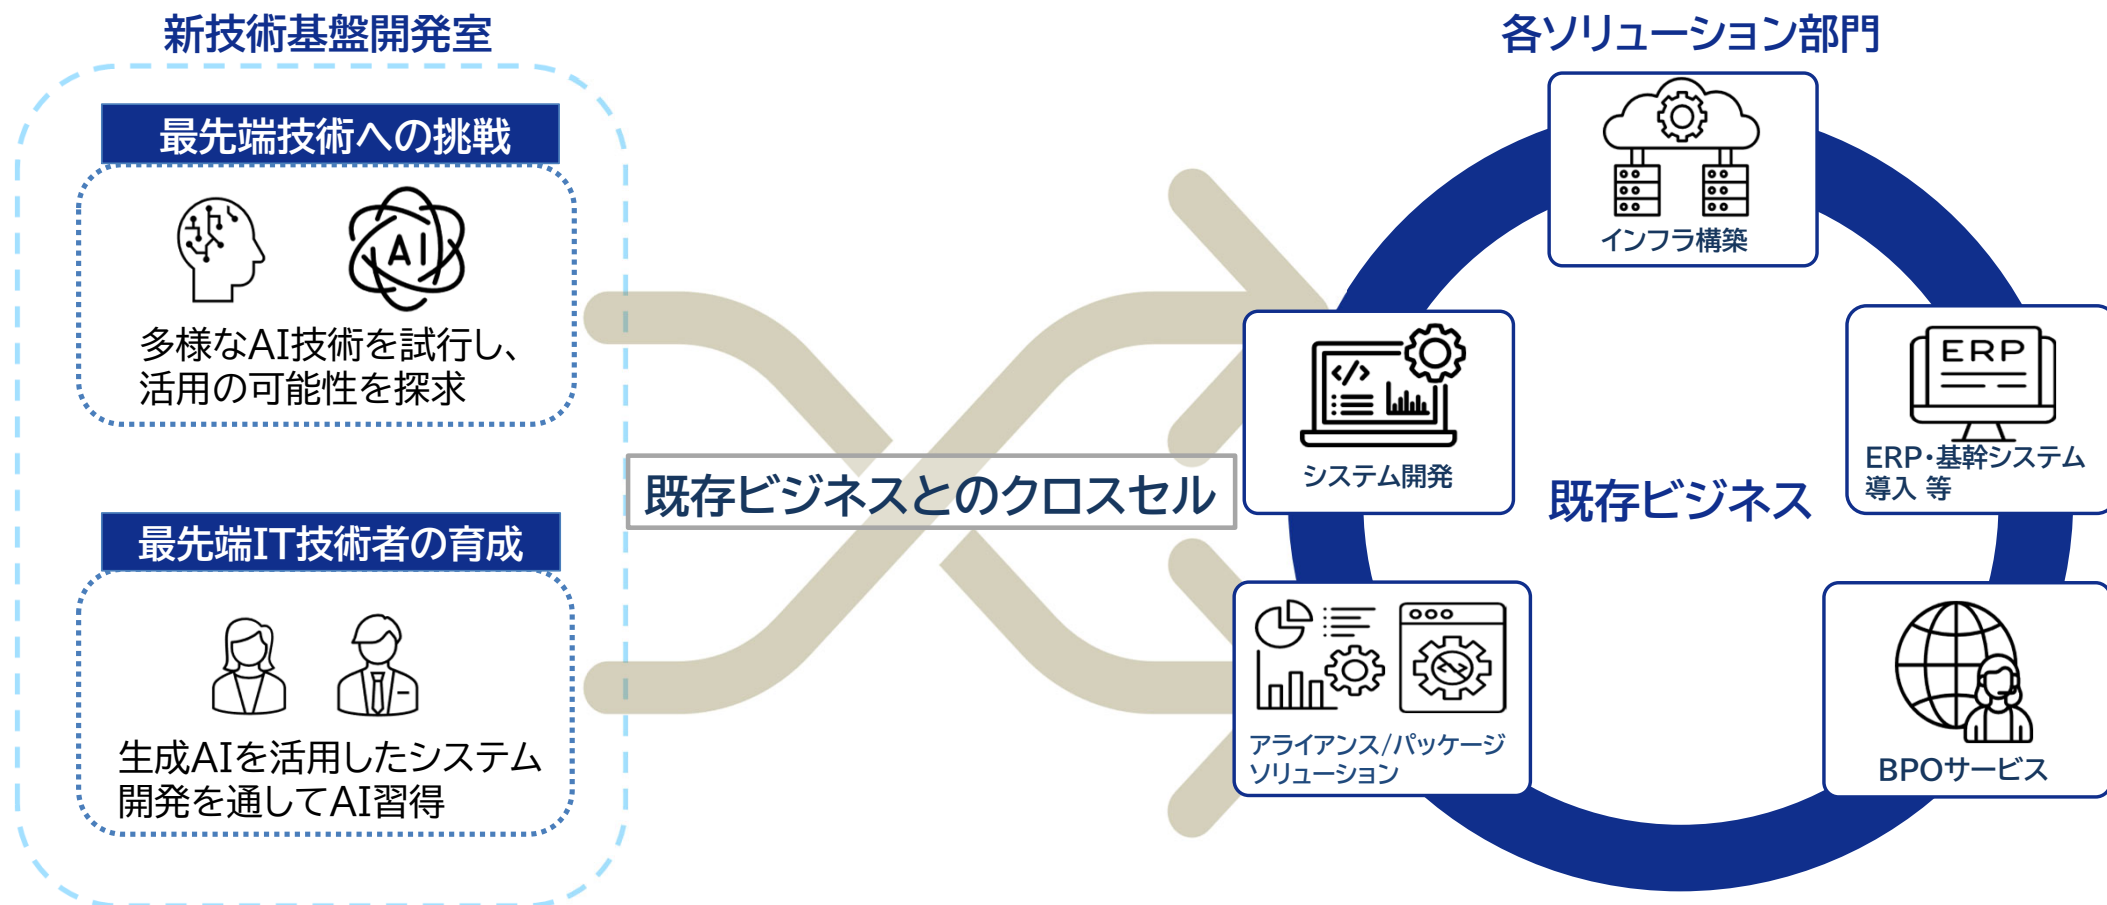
新技術基盤開発室

最先端技術への挑戦

AI

多様なAI技術を試行し、活用の可能性を探求

最先端IT技術者の育成

生成AIを活用したシステム開発を通してAI習得

既存ビジネスとのクロスセル

各ソリューション部門

インフラ構築

システム開発

ERP

ERP・基幹システム導入 等

既存ビジネス

アライアンス/パッケージソリューション

BPOサービス